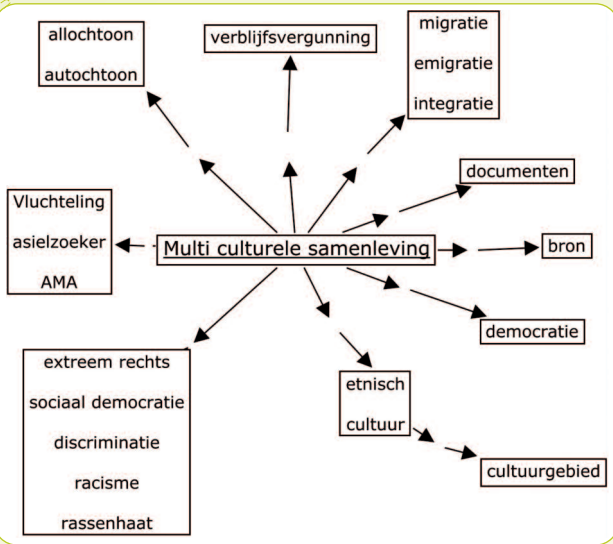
allochtoon

autochtoon

verblijfsvergunning

migratie

emigratie

integratie

documenten

Vluchteling

asielzoeker

AMA

Multi culturele samenleving

bron

democratie

extreem rechts

sociaal democratie

discriminatie

racisme

rassenhaat

etnisch

cultuur

cultuurgebied